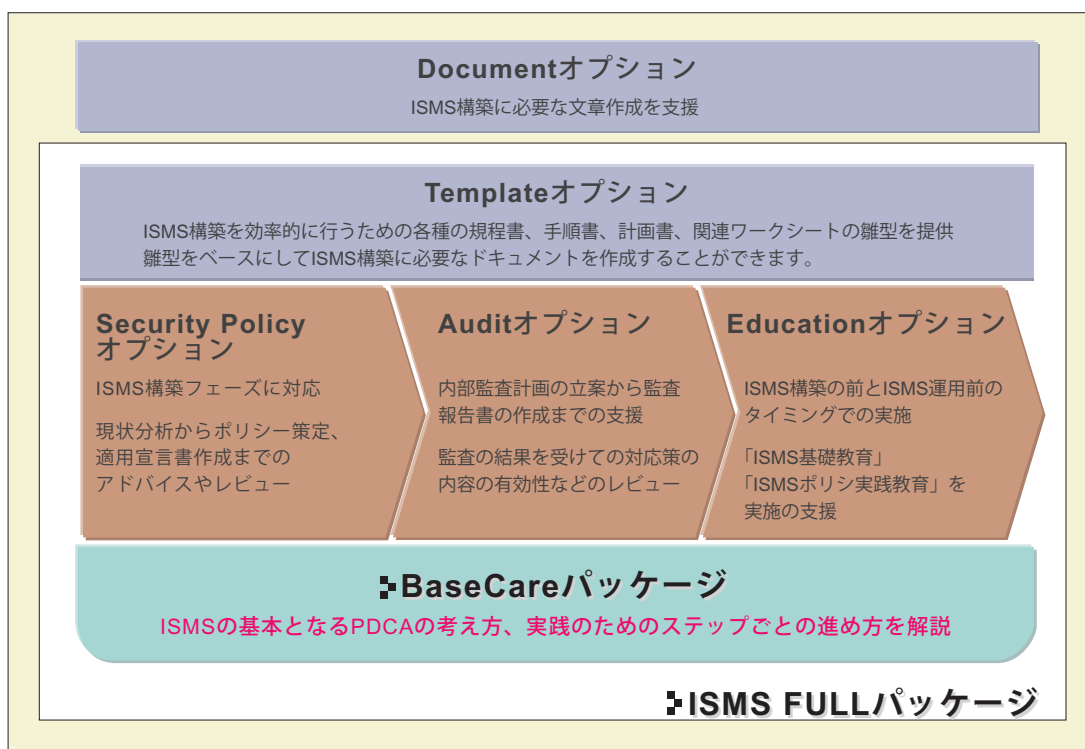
Documentオプション
ISMS構築に必要な文章作成を支援

Templateオプション
ISMS構築を効率的に行うための各種の規程書、手順書、計画書、関連ワークシートの雛型を提供
雛型をベースにしてISMS構築に必要なドキュメントを作成することができます。

Security Policy オプション
ISMS構築フェーズに対応
現状分析からポリシー策定、適用宣言書作成までのアドバイスやレビュー

Auditオプション
内部監査計画の立案から監査報告書の作成までの支援
監査の結果を受けての対応策の内容の有効性などのレビュー

Educationオプション
ISMS構築の前とISMS運用前のタイミングでの実施
「ISMS基礎教育」
「ISMSポリシ実践教育」を実施の支援

BaseCareパッケージ
ISMSの基本となるPDCAの考え方、実践のためのステップごとの進め方を解説

ISMS FULLパッケージ